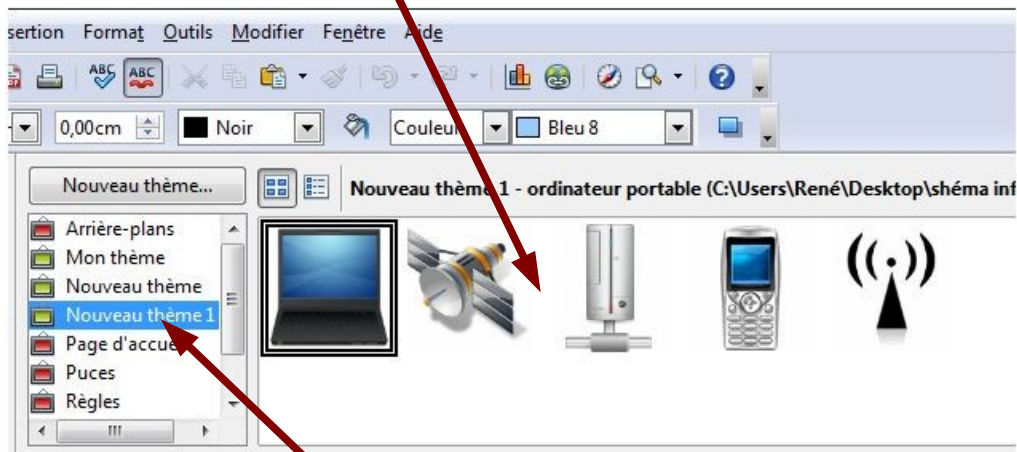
sertion Format Outils Modifier Fenêtre Aide

0,00cm Noir Couleur Bleu 8

Nouveau thème...

Nouveau thème 1 - ordinateur portable (C:\Users\René\Desktop\shéma inf

Arrière-plans
Mon thème
Nouveau thème
Nouveau thème 1
Page d'accue
Puces
Règles